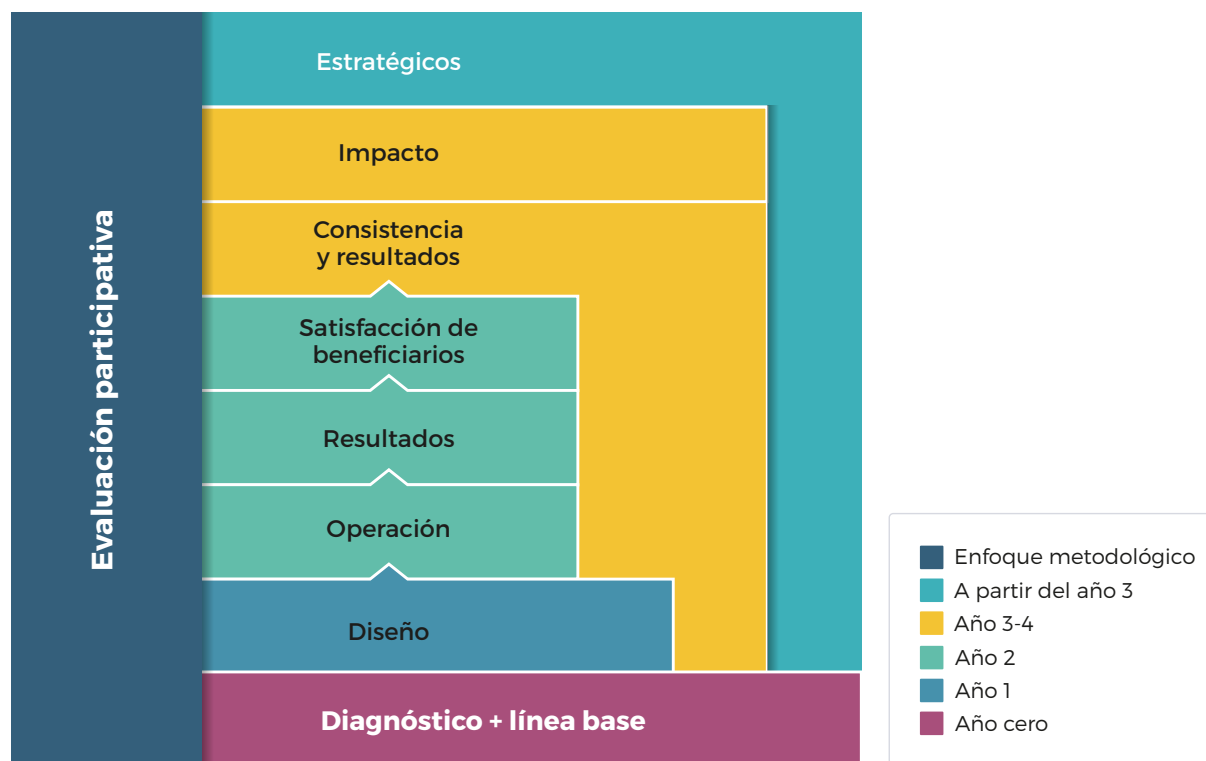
Evaluación participativa

Estratégicos

Impacto

Consistencia y resultados

Satisfacción de beneficiarios

Resultados

Operación

Diseño

Diagnóstico + línea base

Enfoque metodológico
A partir del año 3
Año 3-4
Año 2
Año 1
Año cero